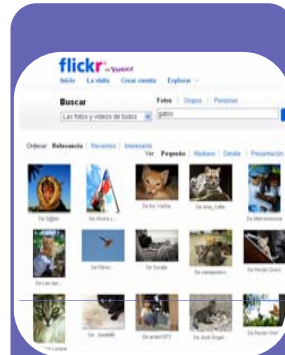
flickr from Yahoo!
Inicio La visita Crear cuenta Explorar

Buscar
Fotos | Grupos | Personas
Las fotos y vídeos de todos
gatos

Ordenar: Relevancia | Recientes | Interesante
Ver: Pequeño | Mediano | Detalle | Presentación

De Sijjlim
De Ahora y...
De Ric Vasha
De Ana_Cotta
De Mervemenza

De Leo dav...
De Pikran
De Sarabi
De condepetro
De Renzo Orvin

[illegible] Lorans
De SaiofeB
De andyb1973
De Nick Rogel
De Renzo Orvin